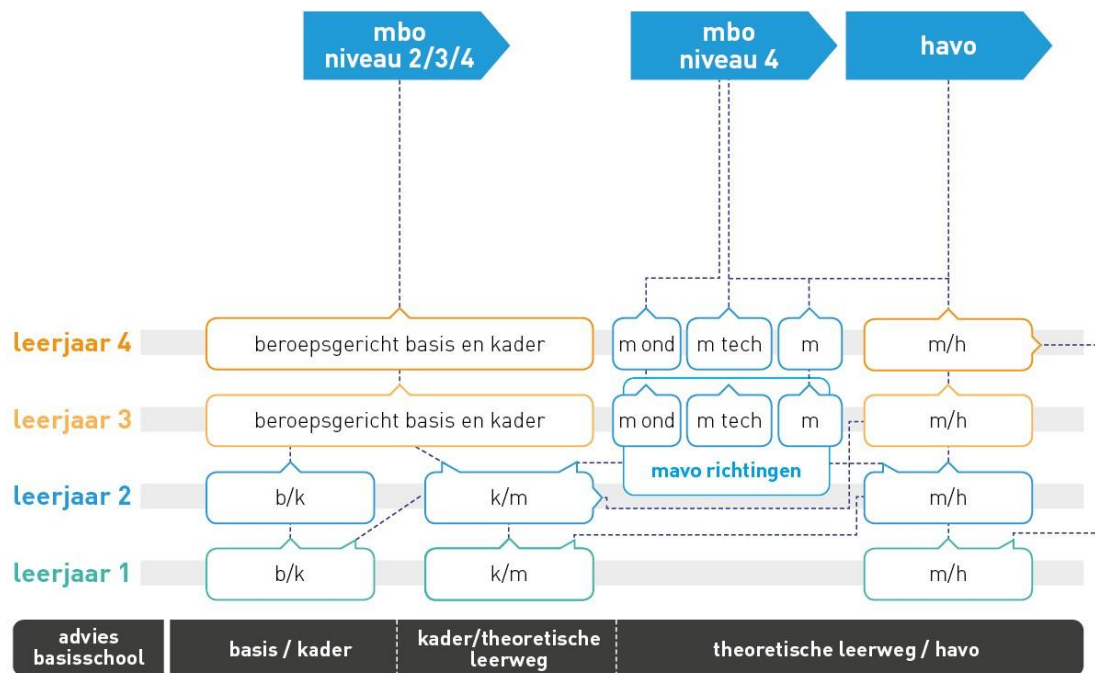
mbo niveau 2/3/4

mbo niveau 4

havo

leerjaar 4
beroepsgericht basis en kader
m ond
m tech
m
m/h

leerjaar 3
beroepsgericht basis en kader
m ond
m tech
m
m/h

mavo richtingen

leerjaar 2
b/k
k/m
m/h

leerjaar 1
b/k
k/m
m/h

| advies basisschool | basis / kader | kader/theoretische leerweg | theoretische leerweg / havo |
|---|---|---|---|